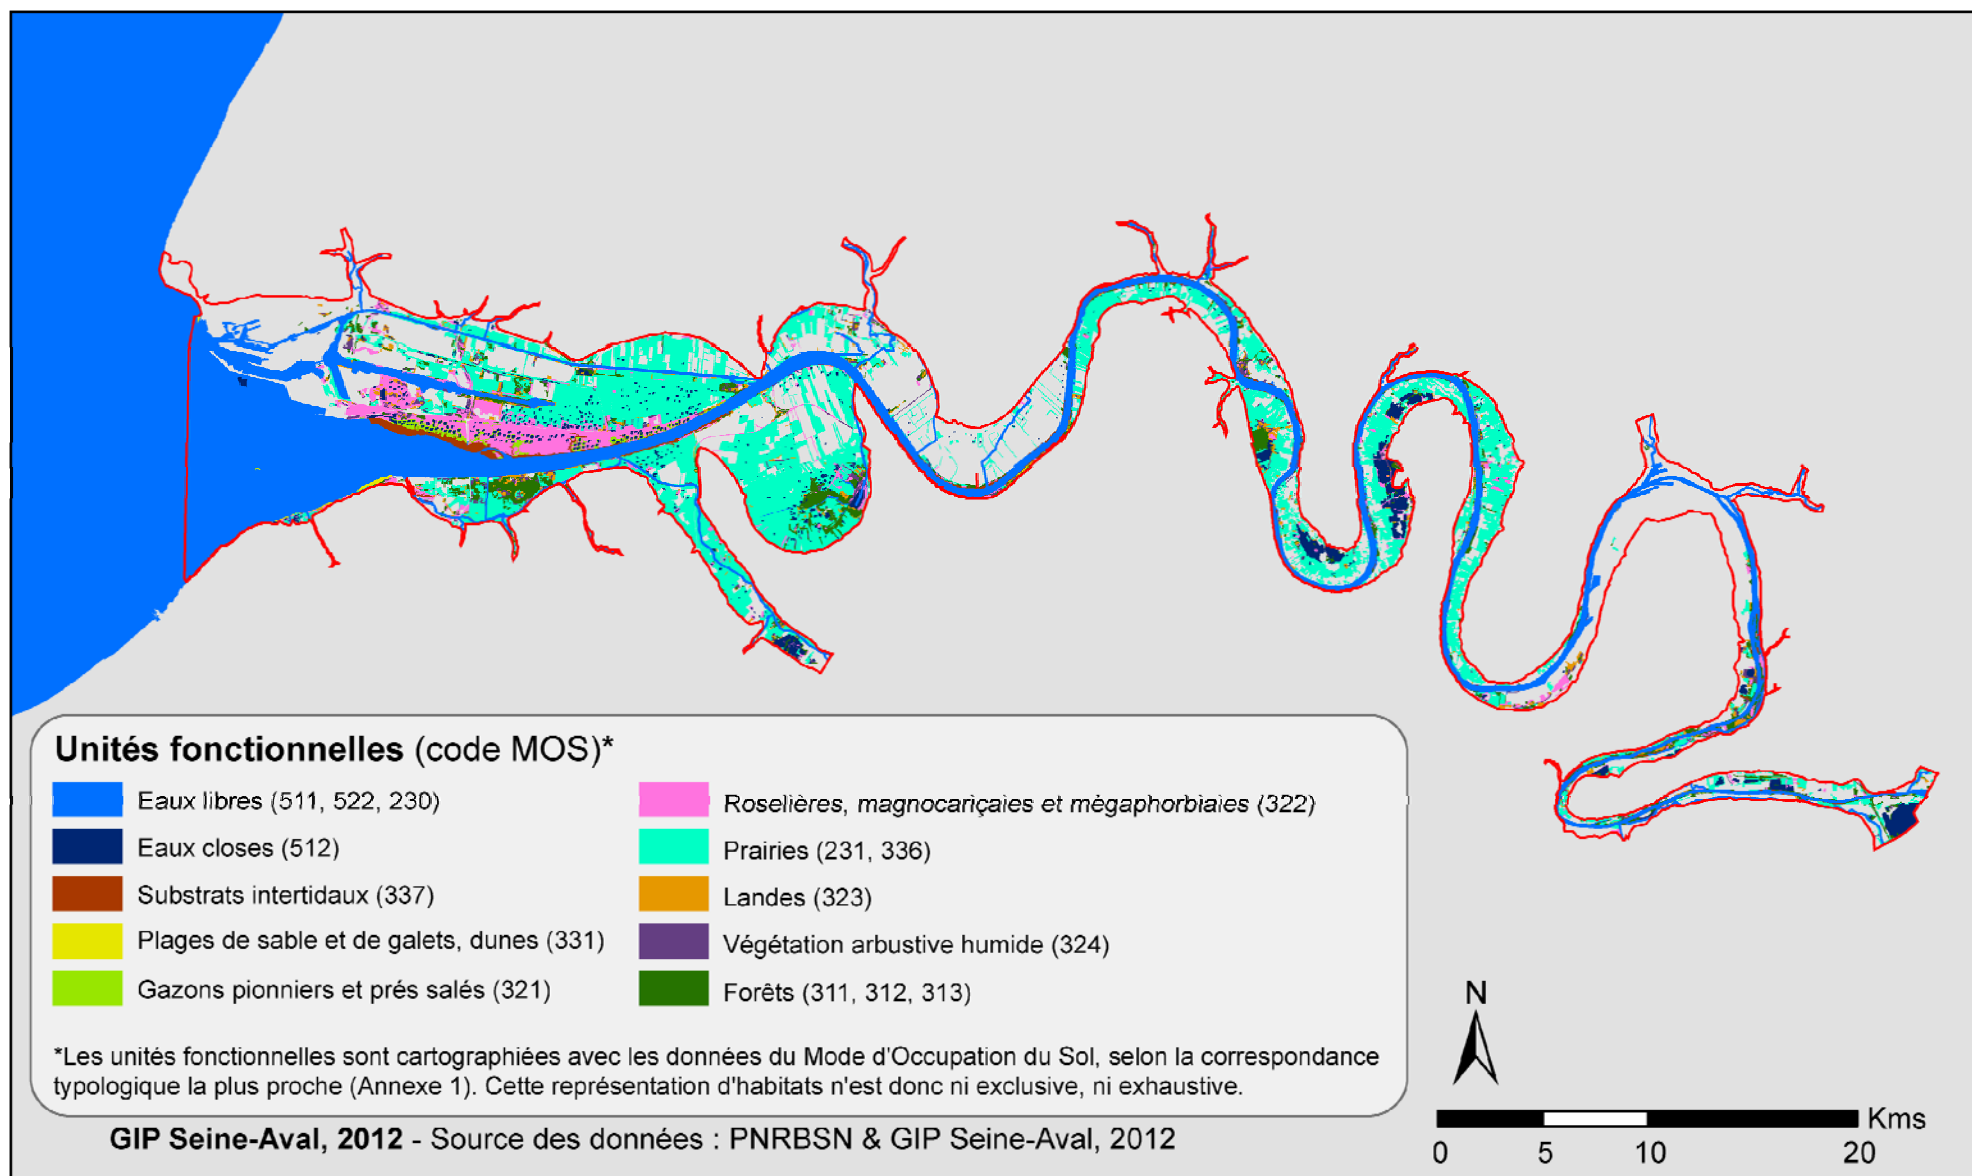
**Unités fonctionnelles** (code MOS)*

Eaux libres (511, 522, 230)
Eaux closes (512)
Substrats intertidaux (337)
Plages de sable et de galets, dunes (331)
Gazons pionniers et prés salés (321)

Roselières, magnocariçaies et mégaphorbiaies (322)
Prairies (231, 336)
Landes (323)
Végétation arbustive humide (324)
Forêts (311, 312, 313)

*Les unités fonctionnelles sont cartographiées avec les données du Mode d'Occupation du Sol, selon la correspondance typologique la plus proche (Annexe 1). Cette représentation d'habitats n'est donc ni exclusive, ni exhaustive.

**GIP Seine-Aval, 2012** - Source des données : PNRBSN & GIP Seine-Aval, 2012

N

Kms
0 5 10 20